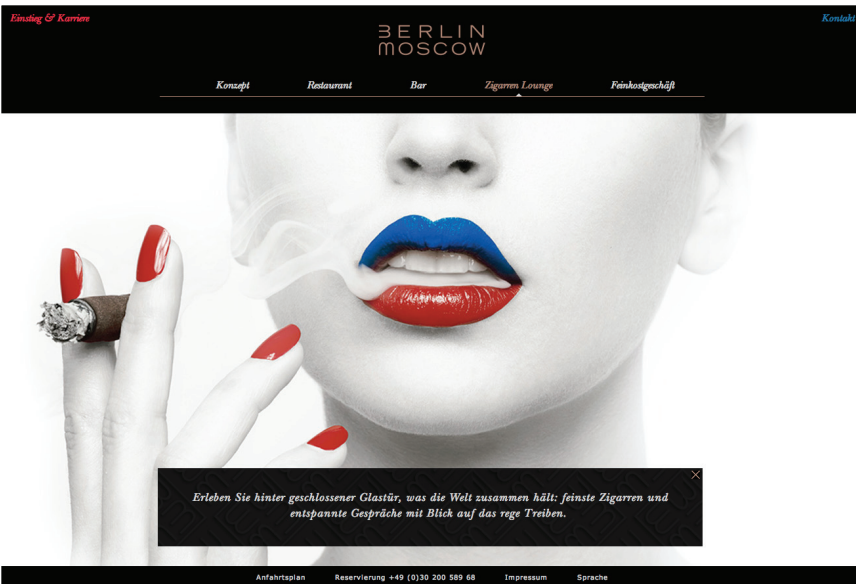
Einstieg & Karriere

BERLIN MOSCOW

Kontakt

Konzept Restaurant Bar Zigarren Lounge Feinkostgeschäft

Erleben Sie hinter geschlossener Glastür, was die Welt zusammen hält: feinste Zigarren und entspannte Gespräche mit Blick auf das rege Treiben.

Anfahrtsplan Reservierung +49 (0)30 200 589 68 Impressum Sprache